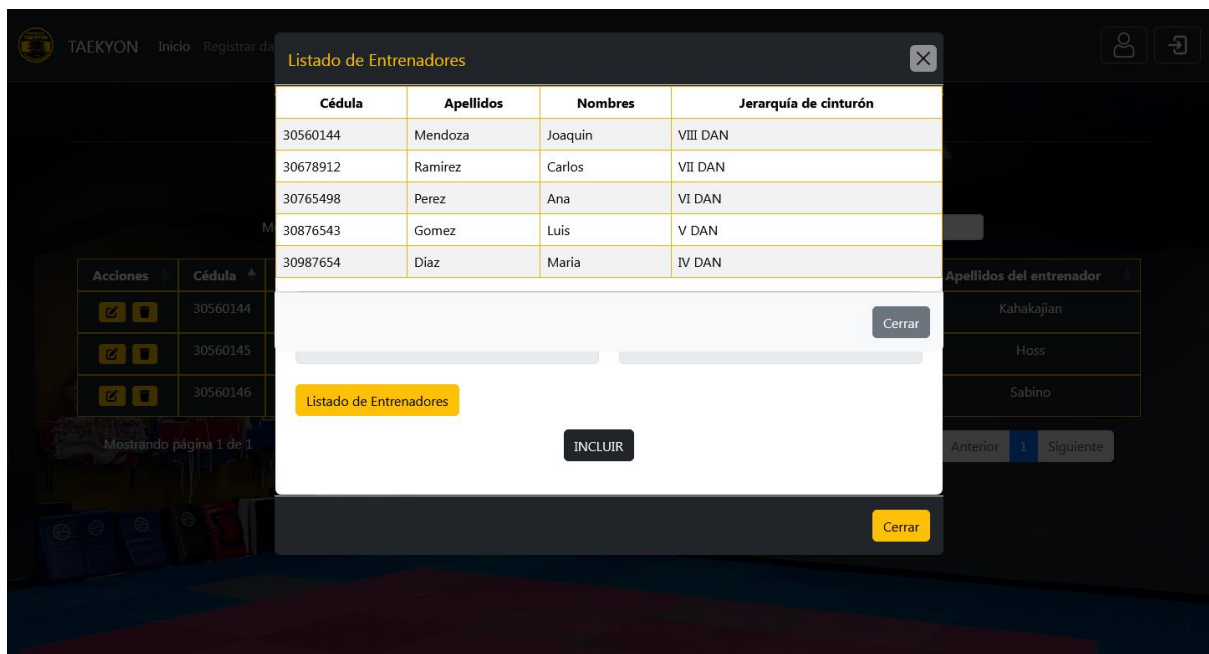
TAEKYON Inicio Registrar da

Listado de Entrenadores

| Cédula | Apellidos | Nombres | Jerarquía de cinturón |
|---|---|---|---|
| 30560144 | Mendoza | Joaquin | VIII DAN |
| 30678912 | Ramirez | Carlos | VII DAN |
| 30765498 | Perez | Ana | VI DAN |
| 30876543 | Gomez | Luis | V DAN |
| 30987654 | Diaz | Maria | IV DAN |

Cerrar

Listado de Entrenadores

INCLUIR

Cerrar

| Acciones | Cédula | Apellidos del entrenador |
|---|---|---|
| | 30560144 | Kahakajian |
| | 30560145 | Hoss |
| | 30560146 | Sabino |

Mostrando página 1 de 1

Anterior 1 Siguiente